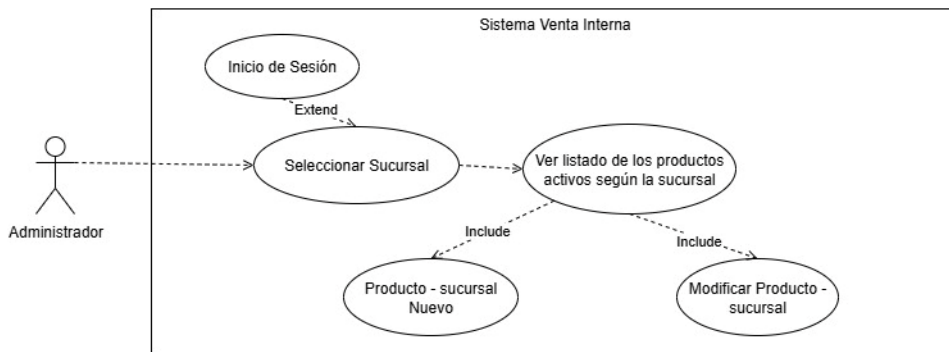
Sistema Venta Interna

Inicio de Sesión

Extend

Administrador

Seleccionar Sucursal

Ver listado de los productos activos según la sucursal

Include

Include

Producto - sucursal Nuevo

Modificar Producto - sucursal